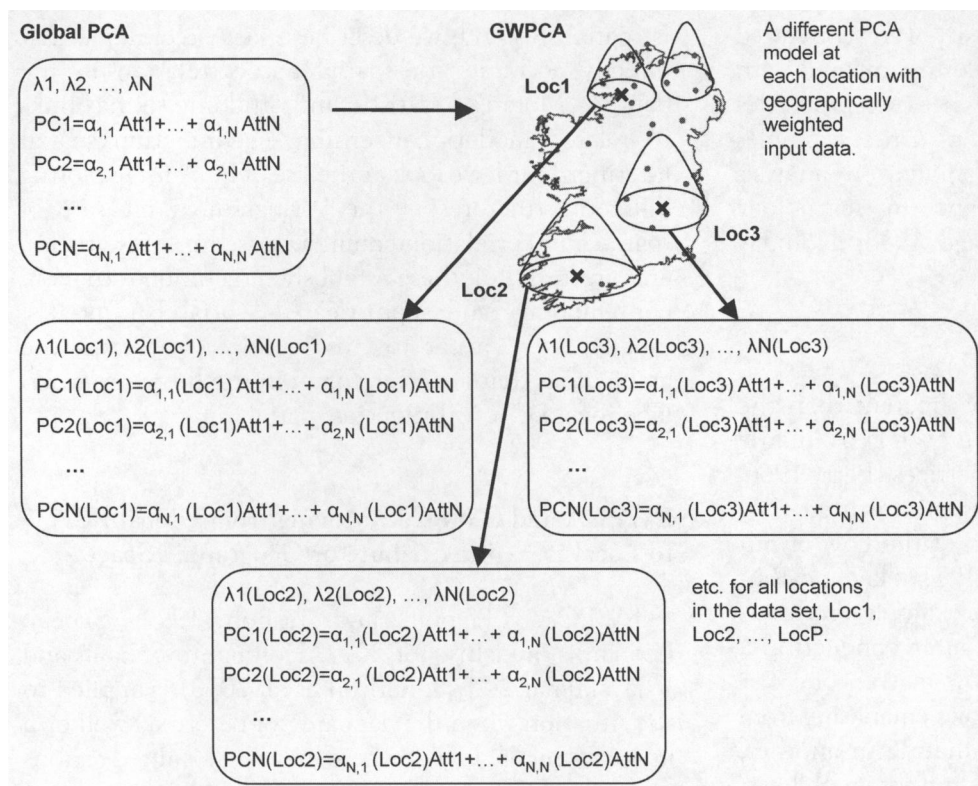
Global PCA

λ1, λ2, …, λN

PC1=$\alpha_{1,1}$ Att1+…+ $\alpha_{1,N}$ AttN

PC2=$\alpha_{2,1}$ Att1+…+ $\alpha_{2,N}$ AttN

…

PCN=$\alpha_{N,1}$ Att1+…+ $\alpha_{N,N}$ AttN

GWPCA

A different PCA model at each location with geographically weighted input data.

Loc1

Loc3

Loc2

λ1(Loc1), λ2(Loc1), …, λN(Loc1)

PC1(Loc1)=$\alpha_{1,1}$ (Loc1) Att1+…+ $\alpha_{1,N}$ (Loc1)AttN

PC2(Loc1)=$\alpha_{2,1}$ (Loc1)Att1+…+ $\alpha_{2,N}$ (Loc1)AttN

…

PCN(Loc1)=$\alpha_{N,1}$ (Loc1)Att1+…+ $\alpha_{N,N}$ (Loc1)AttN

λ1(Loc3), λ2(Loc3), …, λN(Loc3)

PC1(Loc3)=$\alpha_{1,1}$(Loc3) Att1+…+ $\alpha_{1,N}$ (Loc3)AttN

PC2(Loc3)=$\alpha_{2,1}$ (Loc3)Att1+…+ $\alpha_{2,N}$ (Loc3)AttN

…

PCN(Loc3)=$\alpha_{N,1}$ (Loc3)Att1+…+ $\alpha_{N,N}$ (Loc3)AttN

λ1(Loc2), λ2(Loc2), …, λN(Loc2)

PC1(Loc2)=$\alpha_{1,1}$(Loc2) Att1+…+ $\alpha_{1,N}$ (Loc2)AttN

PC2(Loc2)=$\alpha_{2,1}$ (Loc2)Att1+…+ $\alpha_{2,N}$ (Loc2)AttN

…

PCN(Loc2)=$\alpha_{N,1}$ (Loc2)Att1+…+ $\alpha_{N,N}$ (Loc2)AttN

etc. for all locations in the data set, Loc1, Loc2, …, LocP.